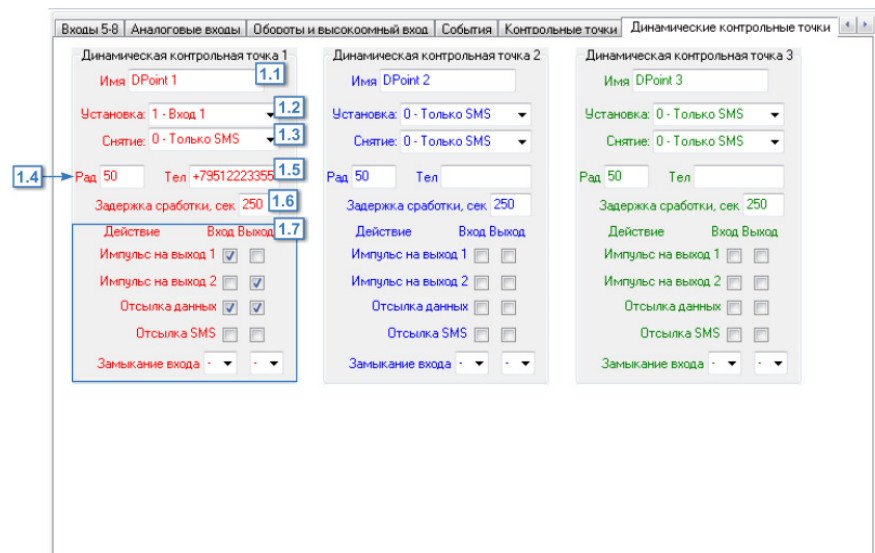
Входы 5-8 | Аналоговые входы | Обороты и высокоомный вход | События | Контрольные точки | Динамические контрольные точки

Динамическая контрольная точка 1
Имя DPoint 1 1.1
Установка: 1 - Вход 1 1.2
Снятие: 0 - Только SMS 1.3
1.4 Рад 50 Тел +79512223355 1.5
Задержка сработки, сек 250 1.6
Действие Вход Выход 1.7
Импульс на выход 1
Импульс на выход 2
Отсылка данных
Отсылка SMS
Замыкание входа - -

Динамическая контрольная точка 2
Имя DPoint 2
Установка: 0 - Только SMS
Снятие: 0 - Только SMS
Рад 50 Тел
Задержка сработки, сек 250
Действие Вход Выход
Импульс на выход 1
Импульс на выход 2
Отсылка данных
Отсылка SMS
Замыкание входа - -

Динамическая контрольная точка 3
Имя DPoint 3
Установка: 0 - Только SMS
Снятие: 0 - Только SMS
Рад 50 Тел
Задержка сработки, сек 250
Действие Вход Выход
Импульс на выход 1
Импульс на выход 2
Отсылка данных
Отсылка SMS
Замыкание входа - -